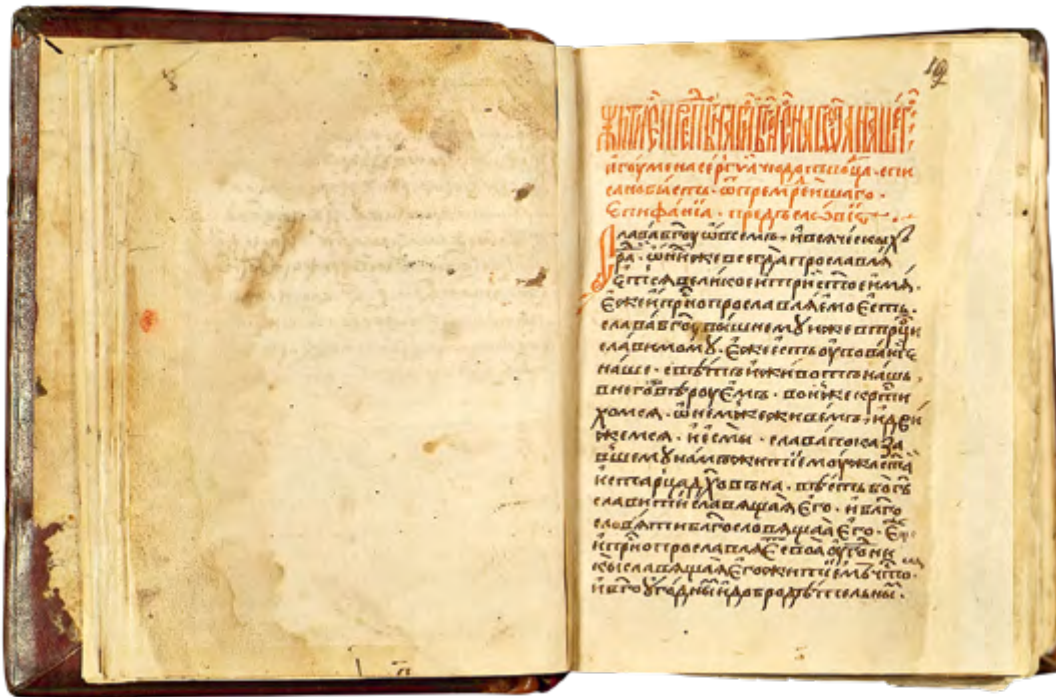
19

Житиѥ преподобнаго отца нашего

игумена Сергиа чюдотворца. Списано бысть от премудрѣишаго Епифаниа. Господи благослови.

Слава Богу о всѣм и о всѣх дѣлех. Ихже ради всегда славимо есть великоименитое имя. Еже присно прославляемо есть. Слава Богу вышнемоу иже в Троици славимомоу. Еже есть оупованиѥ наше. Свѣт и живот наш. В негоже вѣрова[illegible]. В нем же оживихомся. И нем же движимся и есмы. Слава Богу показавшему намъ житие мужа свята и старца духовна. Господь весть славити славящаа его. И благословити благословящаа его. Еже присно прославляет споспѣшникы своя. Славящаа его оживи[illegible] чисто и богоугодным добродѣтелным.